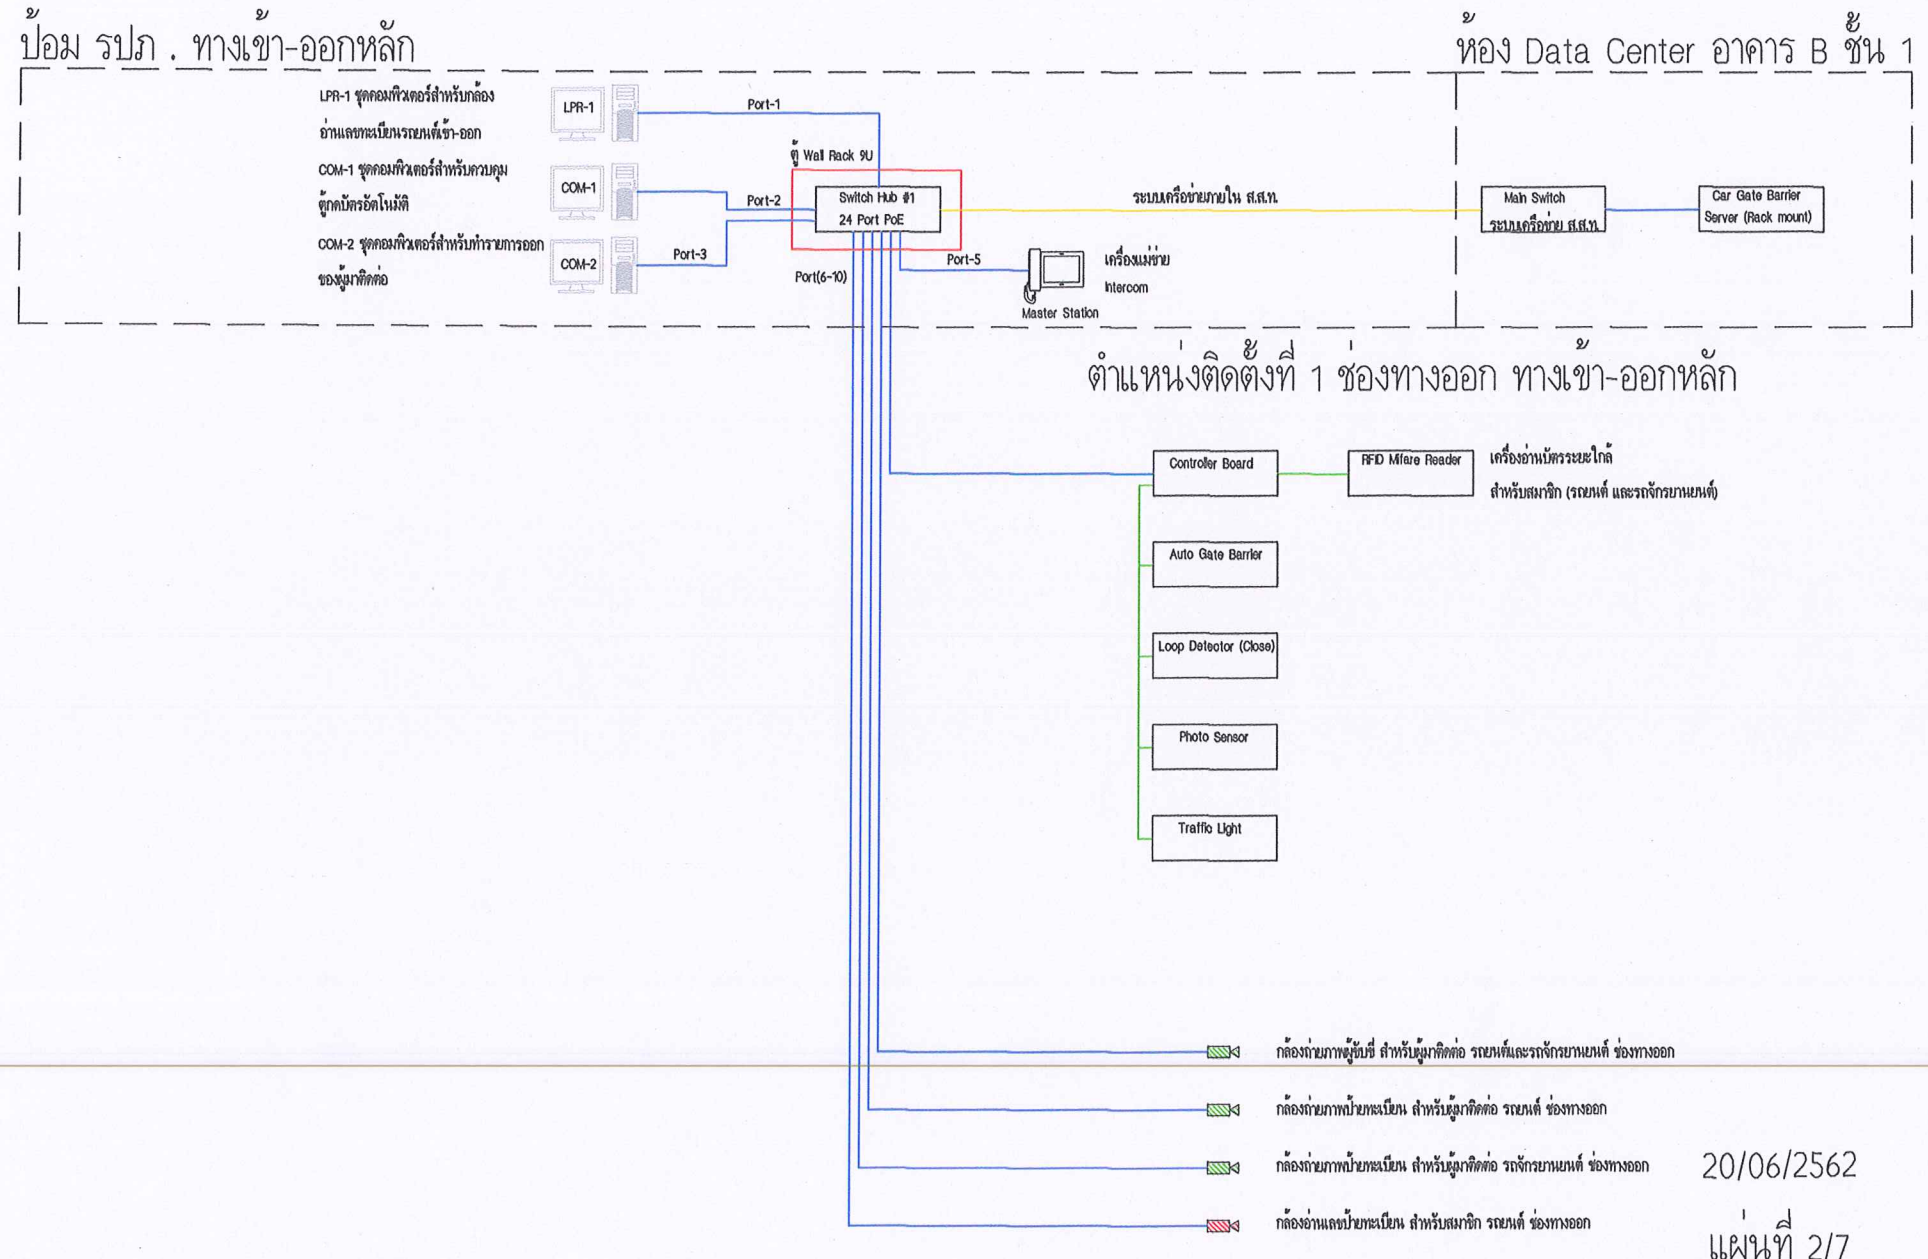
ป้อม รปภ . ทางเข้า-ออกหลัก

ห้อง Data Center อาคาร B ชั้น 1

LPR-1 ชุดคอมพิวเตอร์สำหรับกล้องอ่านเลขทะเบียนรถยนต์เข้า-ออก

LPR-1

COM-1 ชุดคอมพิวเตอร์สำหรับควบคุมตู้กดบัตรอัตโนมัติ

COM-1

COM-2 ชุดคอมพิวเตอร์สำหรับทำรายการออกของผู้มาติดต่อ

COM-2

Port-1

ตู้ Wall Rack 9U

Port-2

Port-3

Switch Hub #1
24 Port PoE

Port(6-10)

Port-5

ระบบเครือข่ายภายใน ส.ส.ท.

Main Switch
ระบบเครือข่าย ส.ส.ท.

Car Gate Barrier
Server (Rack mount)

เครื่องแม่ข่าย
Intercom

Master Station

ตำแหน่งติดตั้งที่ 1 ช่องทางออก ทางเข้า-ออกหลัก

Controller Board

RFID Mifare Reader

เครื่องอ่านบัตรระยะใกล้
สำหรับสมาชิก (รถยนต์ และรถจักรยานยนต์)

Auto Gate Barrier

Loop Detector (Close)

Photo Sensor

Traffic Light

กล้องถ่ายภาพผู้ขับขี่ สำหรับผู้มาติดต่อ รถยนต์และรถจักรยานยนต์ ช่องทางออก

กล้องถ่ายภาพป้ายทะเบียน สำหรับผู้มาติดต่อ รถยนต์ ช่องทางออก

กล้องถ่ายภาพป้ายทะเบียน สำหรับผู้มาติดต่อ รถจักรยานยนต์ ช่องทางออก

กล้องอ่านเลขป้ายทะเบียน สำหรับสมาชิก รถยนต์ ช่องทางออก

20/06/2562

แผ่นที่ 2/7